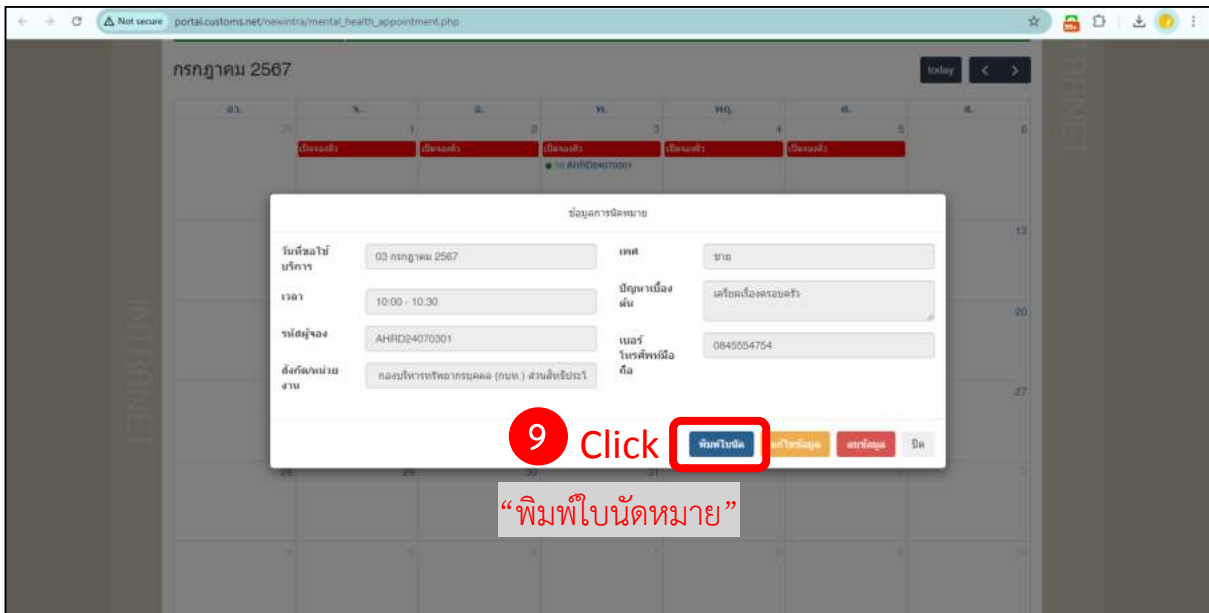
Not secure portal.customs.net/newintra/mental_health_appointment.php

กรกฎาคม 2567

today < >

| อา. | จ. | อ. | พ. | พฤ. | ศ. | ส. |
|---|---|---|---|---|---|---|
| 30 | 1 เปิดจองคิว | 2 เปิดจองคิว | 3 เปิดจองคิว • 10 AHRD24070301 | 4 เปิดจองคิว | 5 เปิดจองคิว | 6 |
| | | | | | | 13 |
| | | | | | | 20 |
| | | | | | | 27 |
| 28 | 29 | 30 | 31 | | | |

INTRANET

ข้อมูลการนัดหมาย

วันที่ขอใช้บริการ: 03 กรกฎาคม 2567
เพศ: ชาย
เวลา: 10:00 - 10:30
ปัญหาเบื้องต้น: เครียดเรื่องครอบครัว
รหัสผู้จอง: AHRD24070301
เบอร์โทรศัพท์มือถือ: 0845554754
สังกัด/หน่วยงาน: กองบริหารทรัพยากรบุคคล (กบท.) ส่วนสิทธิประโ

9 Click

พิมพ์ใบนัด แก้ไขข้อมูล ลบข้อมูล ปิด

“พิมพ์ใบนัดหมาย”